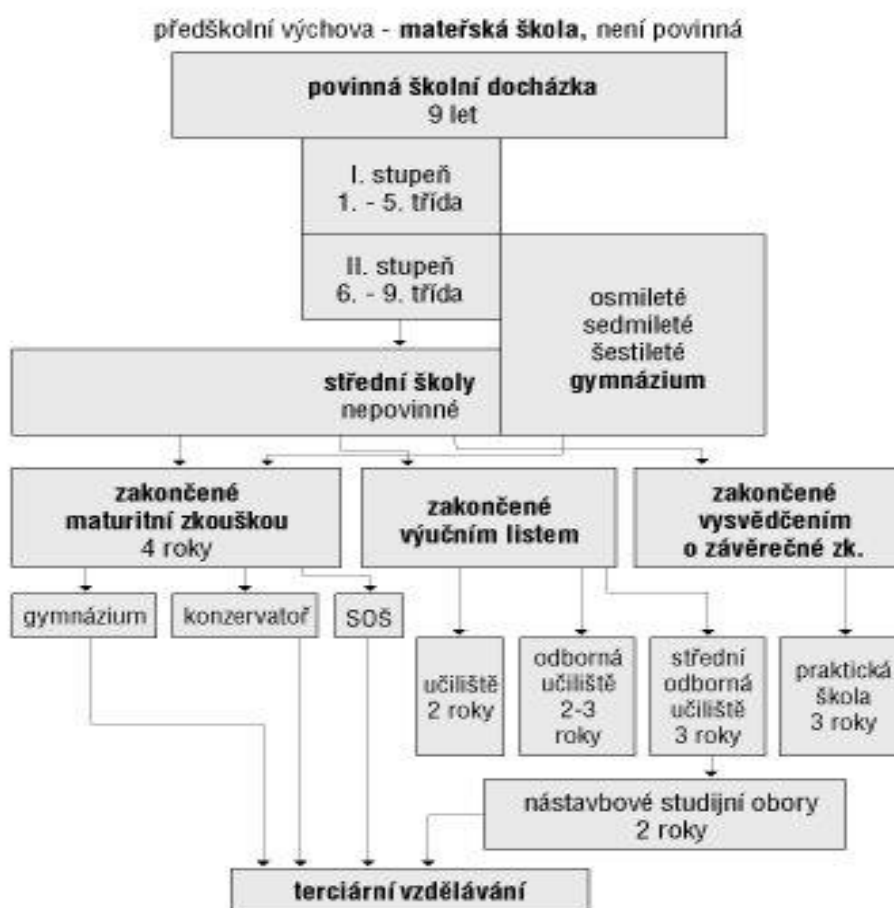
předškolní výchova - **mateřská škola,** není povinná

**povinná školní docházka**
9 let

I. stupeň
1. - 5. třída

II. stupeň
6. - 9. třída

osmileté
sedmileté
šestileté
**gymnázium**

**střední školy**
nepovinné

**zakončené maturitní zkouškou**
4 roky

**zakončené výučním listem**

**zakončené vysvědčením o závěrečné zk.**

gymnázium

konzervatoř

SOŠ

učiliště
2 roky

odborná
učiliště
2-3
roky

střední
odborná
učiliště
3 roky

praktická
škola
3 roky

nástavbové studijní obory
2 roky

**terciární vzdělávání**